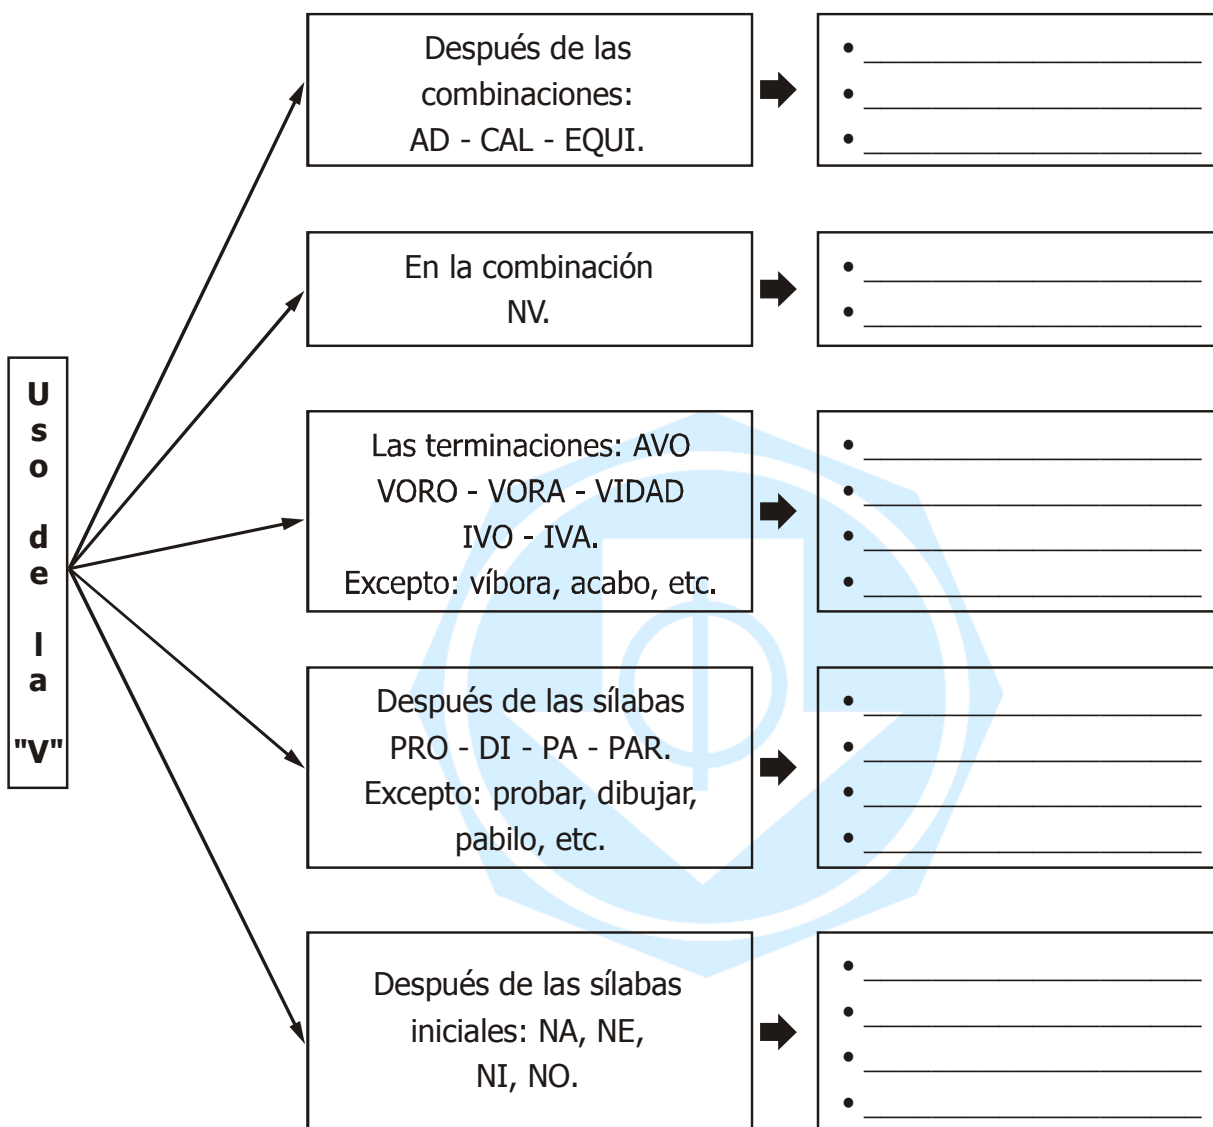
Uso de la "V"

Después de las combinaciones: AD - CAL - EQUI.

- ______________
- ______________
- ______________

En la combinación NV.

- ______________
- ______________

Las terminaciones: AVO VORO - VORA - VIDAD IVO - IVA. Excepto: víbora, acabo, etc.

- ______________
- ______________
- ______________
- ______________

Después de las sílabas PRO - DI - PA - PAR. Excepto: probar, dibujar, pabilo, etc.

- ______________
- ______________
- ______________
- ______________

Después de las sílabas iniciales: NA, NE, NI, NO.

- ______________
- ______________
- ______________
- ______________